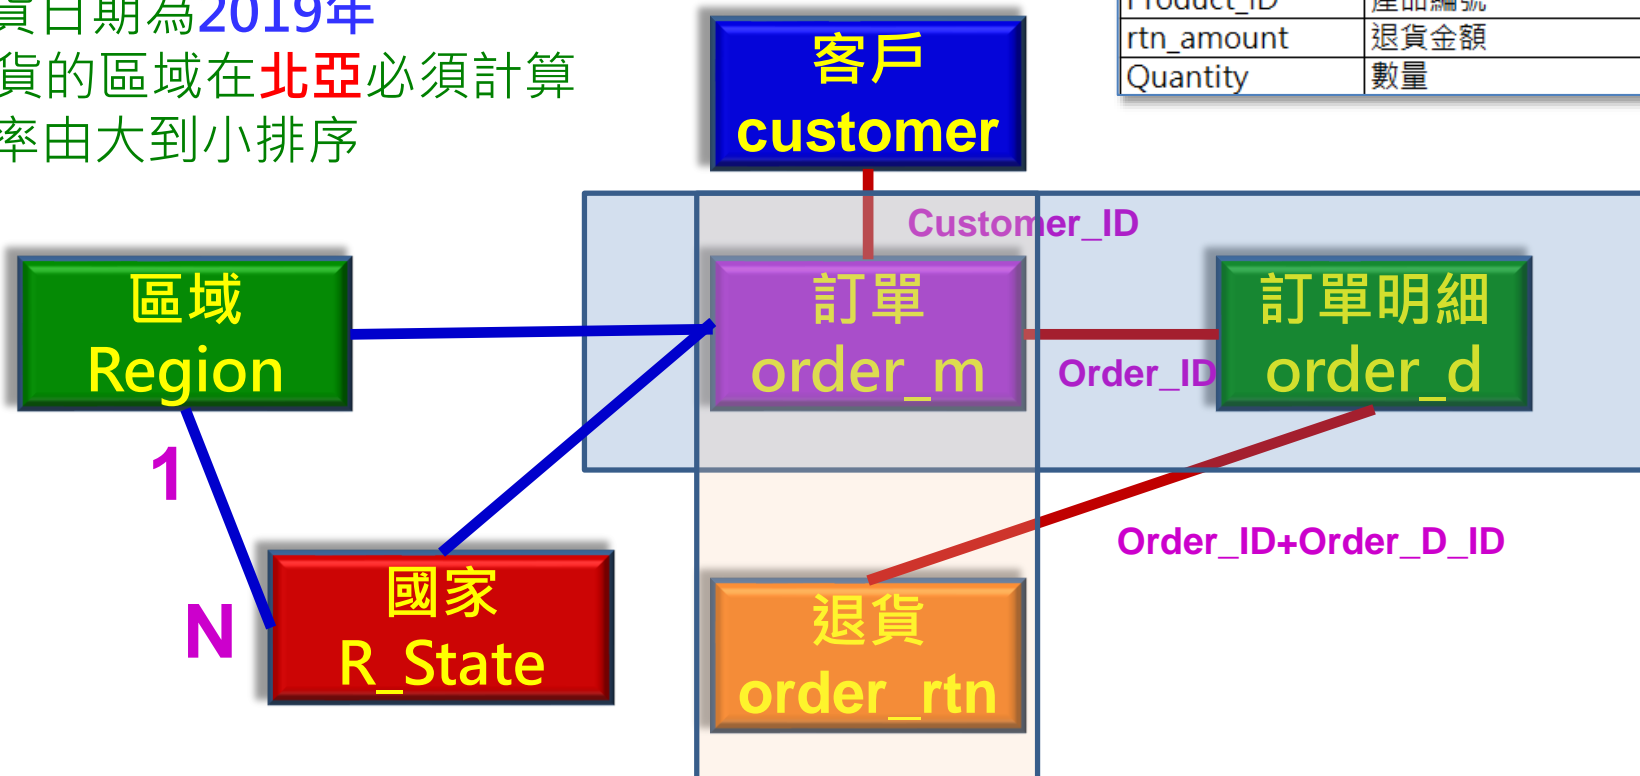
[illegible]貨日期為2019年
貨的區域在北亞必須計算
率由大到小排序

| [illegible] | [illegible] |
|---|---|
| rtn_amount | 退貨金額 |
| Quantity | 數量 |

客戶
customer

Customer_ID

區域
Region

訂單
order_m

訂單明細
order_d

Order_ID

1

N

國家
R_State

Order_ID+Order_D_ID

退貨
order_rtn